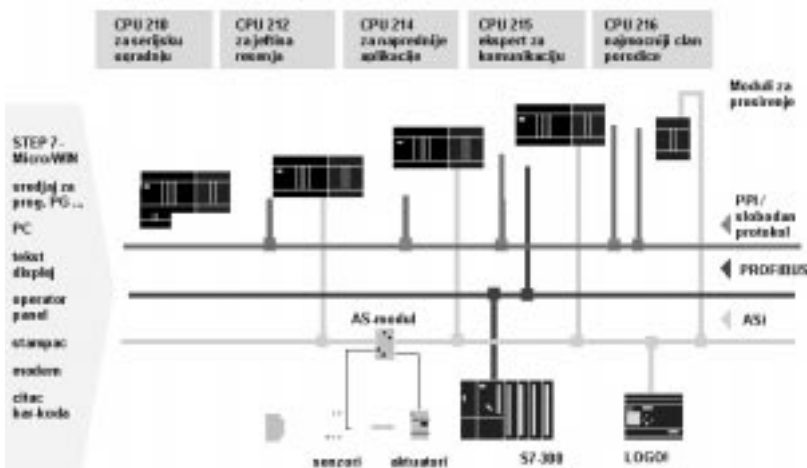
CPU 210 za serijsku ugradnju

CPU 212 za jeftina resenja

CPU 214 za naprednije aplikacije

CPU 215 ekspert za komunikaciju

CPU 216 najmocniji clan porodice

Moduli za prosirenje

STEP 7-Micro/WIN

uredjaj za prog. PG ...

PC

tekst displej

operator panel

stampac

modem

citac bar-koda

PPI / slobodan protokol

PROFIBUS

AS-modul

ASI

senzori

aktuatori

S7-300

LOGO!